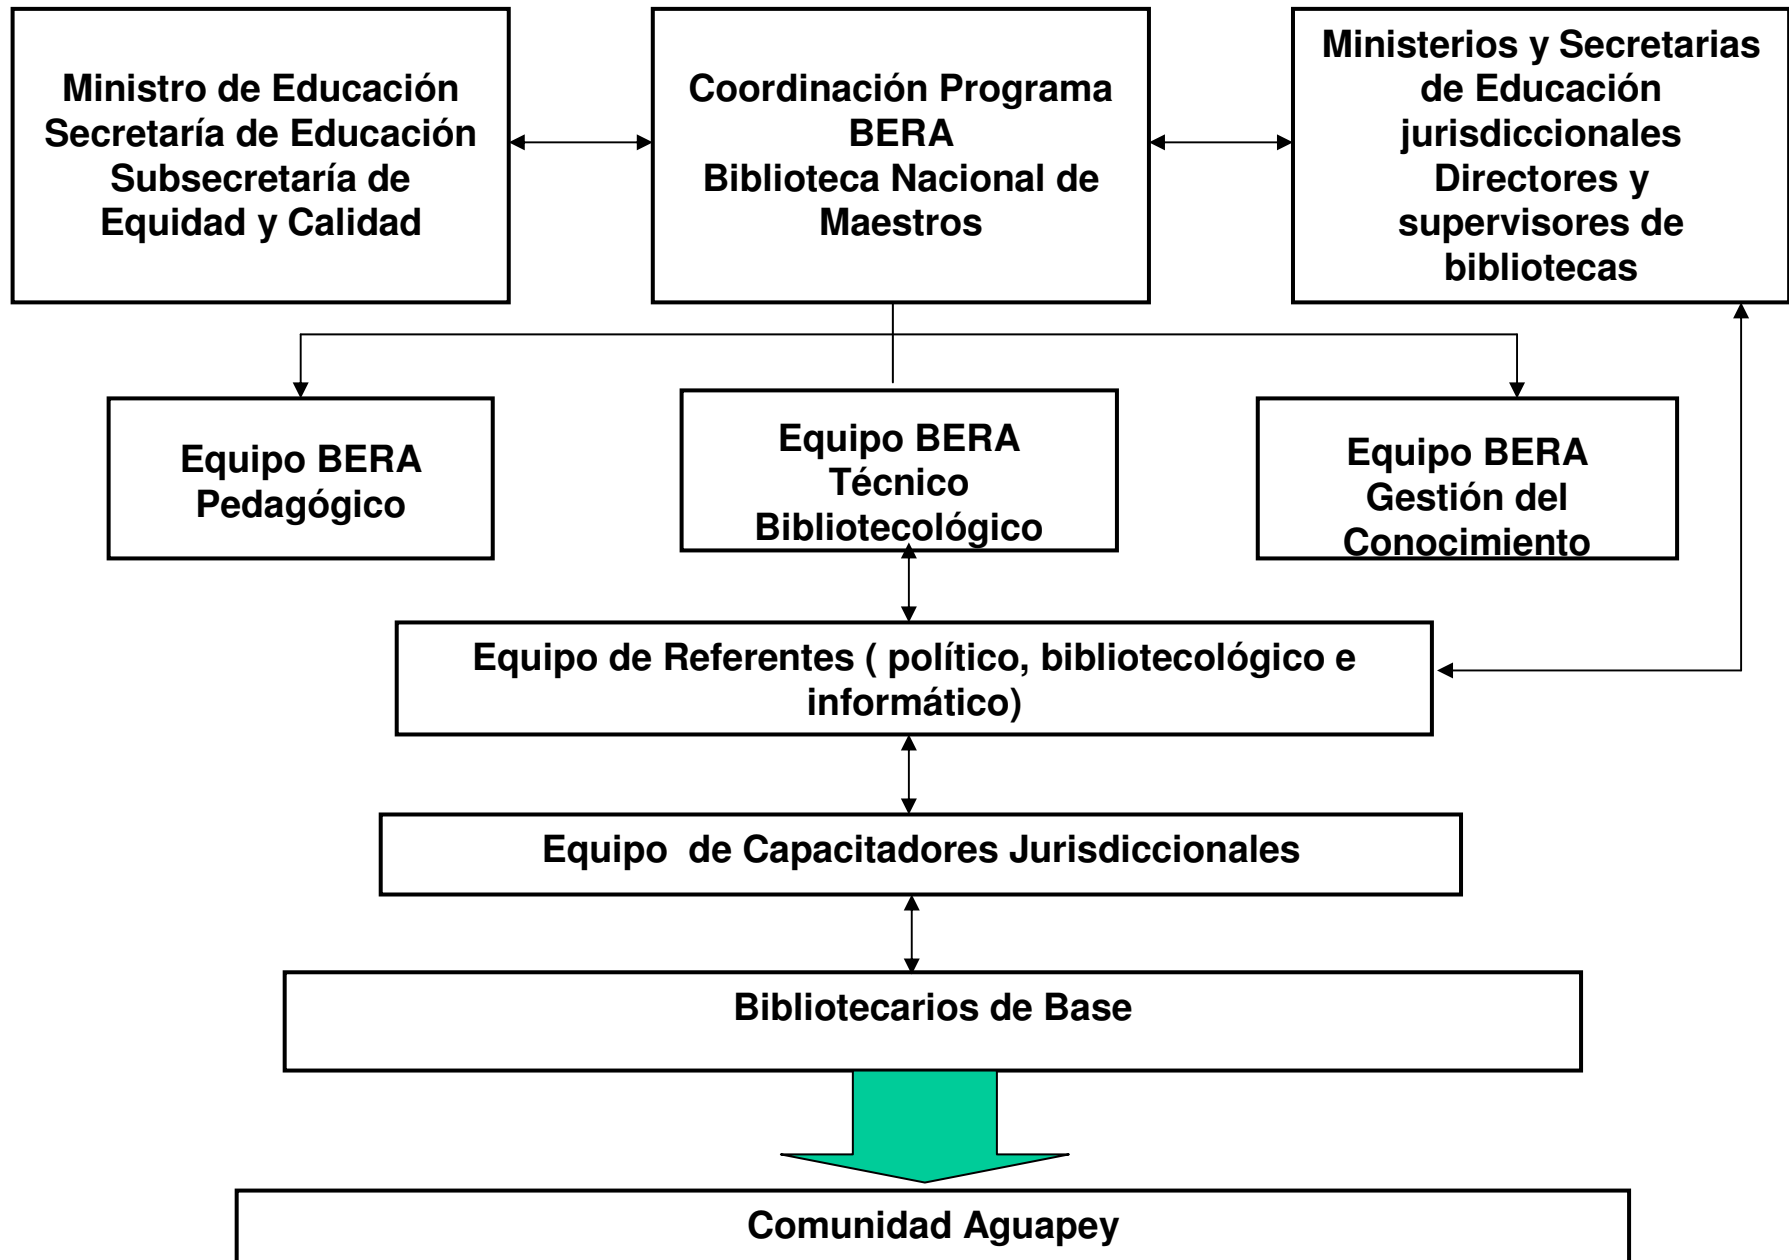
Ministro de Educación
Secretaría de Educación
Subsecretaría de
Equidad y Calidad

Coordinación Programa
BERA
Biblioteca Nacional de
Maestros

Ministerios y Secretarias
de Educación
jurisdiccionales
Directores y
supervisores de
bibliotecas

Equipo BERA
Pedagógico

Equipo BERA
Técnico
Bibliotecológico

Equipo BERA
Gestión del
Conocimiento

Equipo de Referentes ( político, bibliotecológico e informático)

Equipo de Capacitadores Jurisdiccionales

Bibliotecarios de Base

Comunidad Aguapey